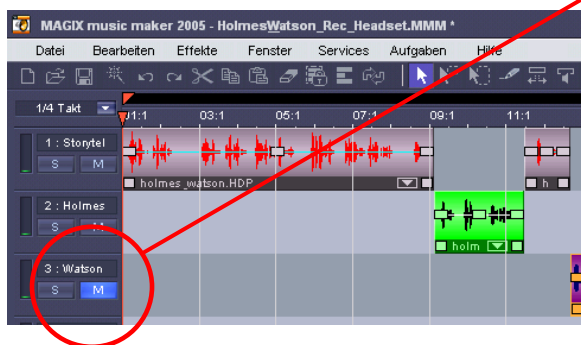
MAGIX music maker 2005 - HolmesWatson_Rec_Headset.MMM *

Datei Bearbeiten Effekte Fenster Services Aufgaben Hilfe

1/4 Takt

01:1 03:1 05:1 07:1 09:1 11:1

1 : Storytel
S M
holmes_watson.HDP
h

2 : Holmes
S M
holm

3 : Watson
S M